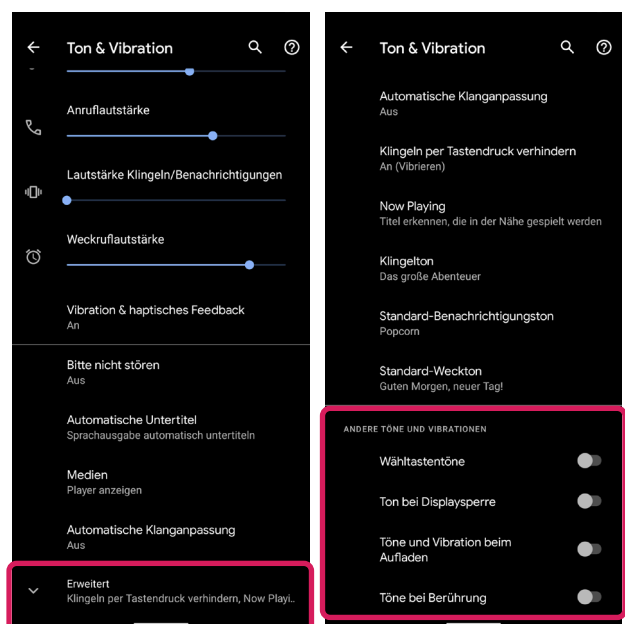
Ton & Vibration

Anruflautstärke

Lautstärke Klingeln/Benachrichtigungen

Weckruflautstärke

Vibration & haptisches Feedback
An

Bitte nicht stören
Aus

Automatische Untertitel
Sprachausgabe automatisch untertiteln

Medien
Player anzeigen

Automatische Klanganpassung
Aus

Erweitert
Klingeln per Tastendruck verhindern, Now Playi..

Ton & Vibration

Automatische Klanganpassung
Aus

Klingeln per Tastendruck verhindern
An (Vibrieren)

Now Playing
Titel erkennen, die in der Nähe gespielt werden

Klingelton
Das große Abenteuer

Standard-Benachrichtigungston
Popcorn

Standard-Weckton
Guten Morgen, neuer Tag!

ANDERE TÖNE UND VIBRATIONEN

Wähltastentöne

Ton bei Displaysperre

Töne und Vibration beim Aufladen

Töne bei Berührung